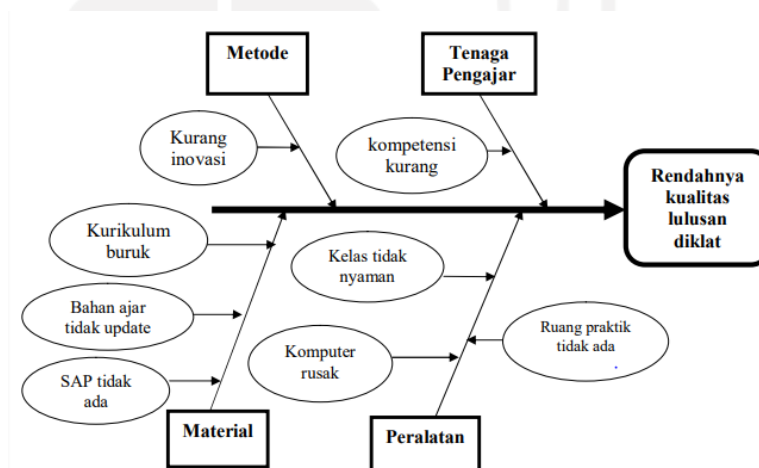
Metode

Tenaga Pengajar

Kurang inovasi

kompetensi kurang

Rendahnya kualitas lulusan diklat

Kurikulum buruk

Kelas tidak nyaman

Bahan ajar tidak update

Ruang praktik tidak ada

Komputer rusak

SAP tidak ada

Material

Peralatan